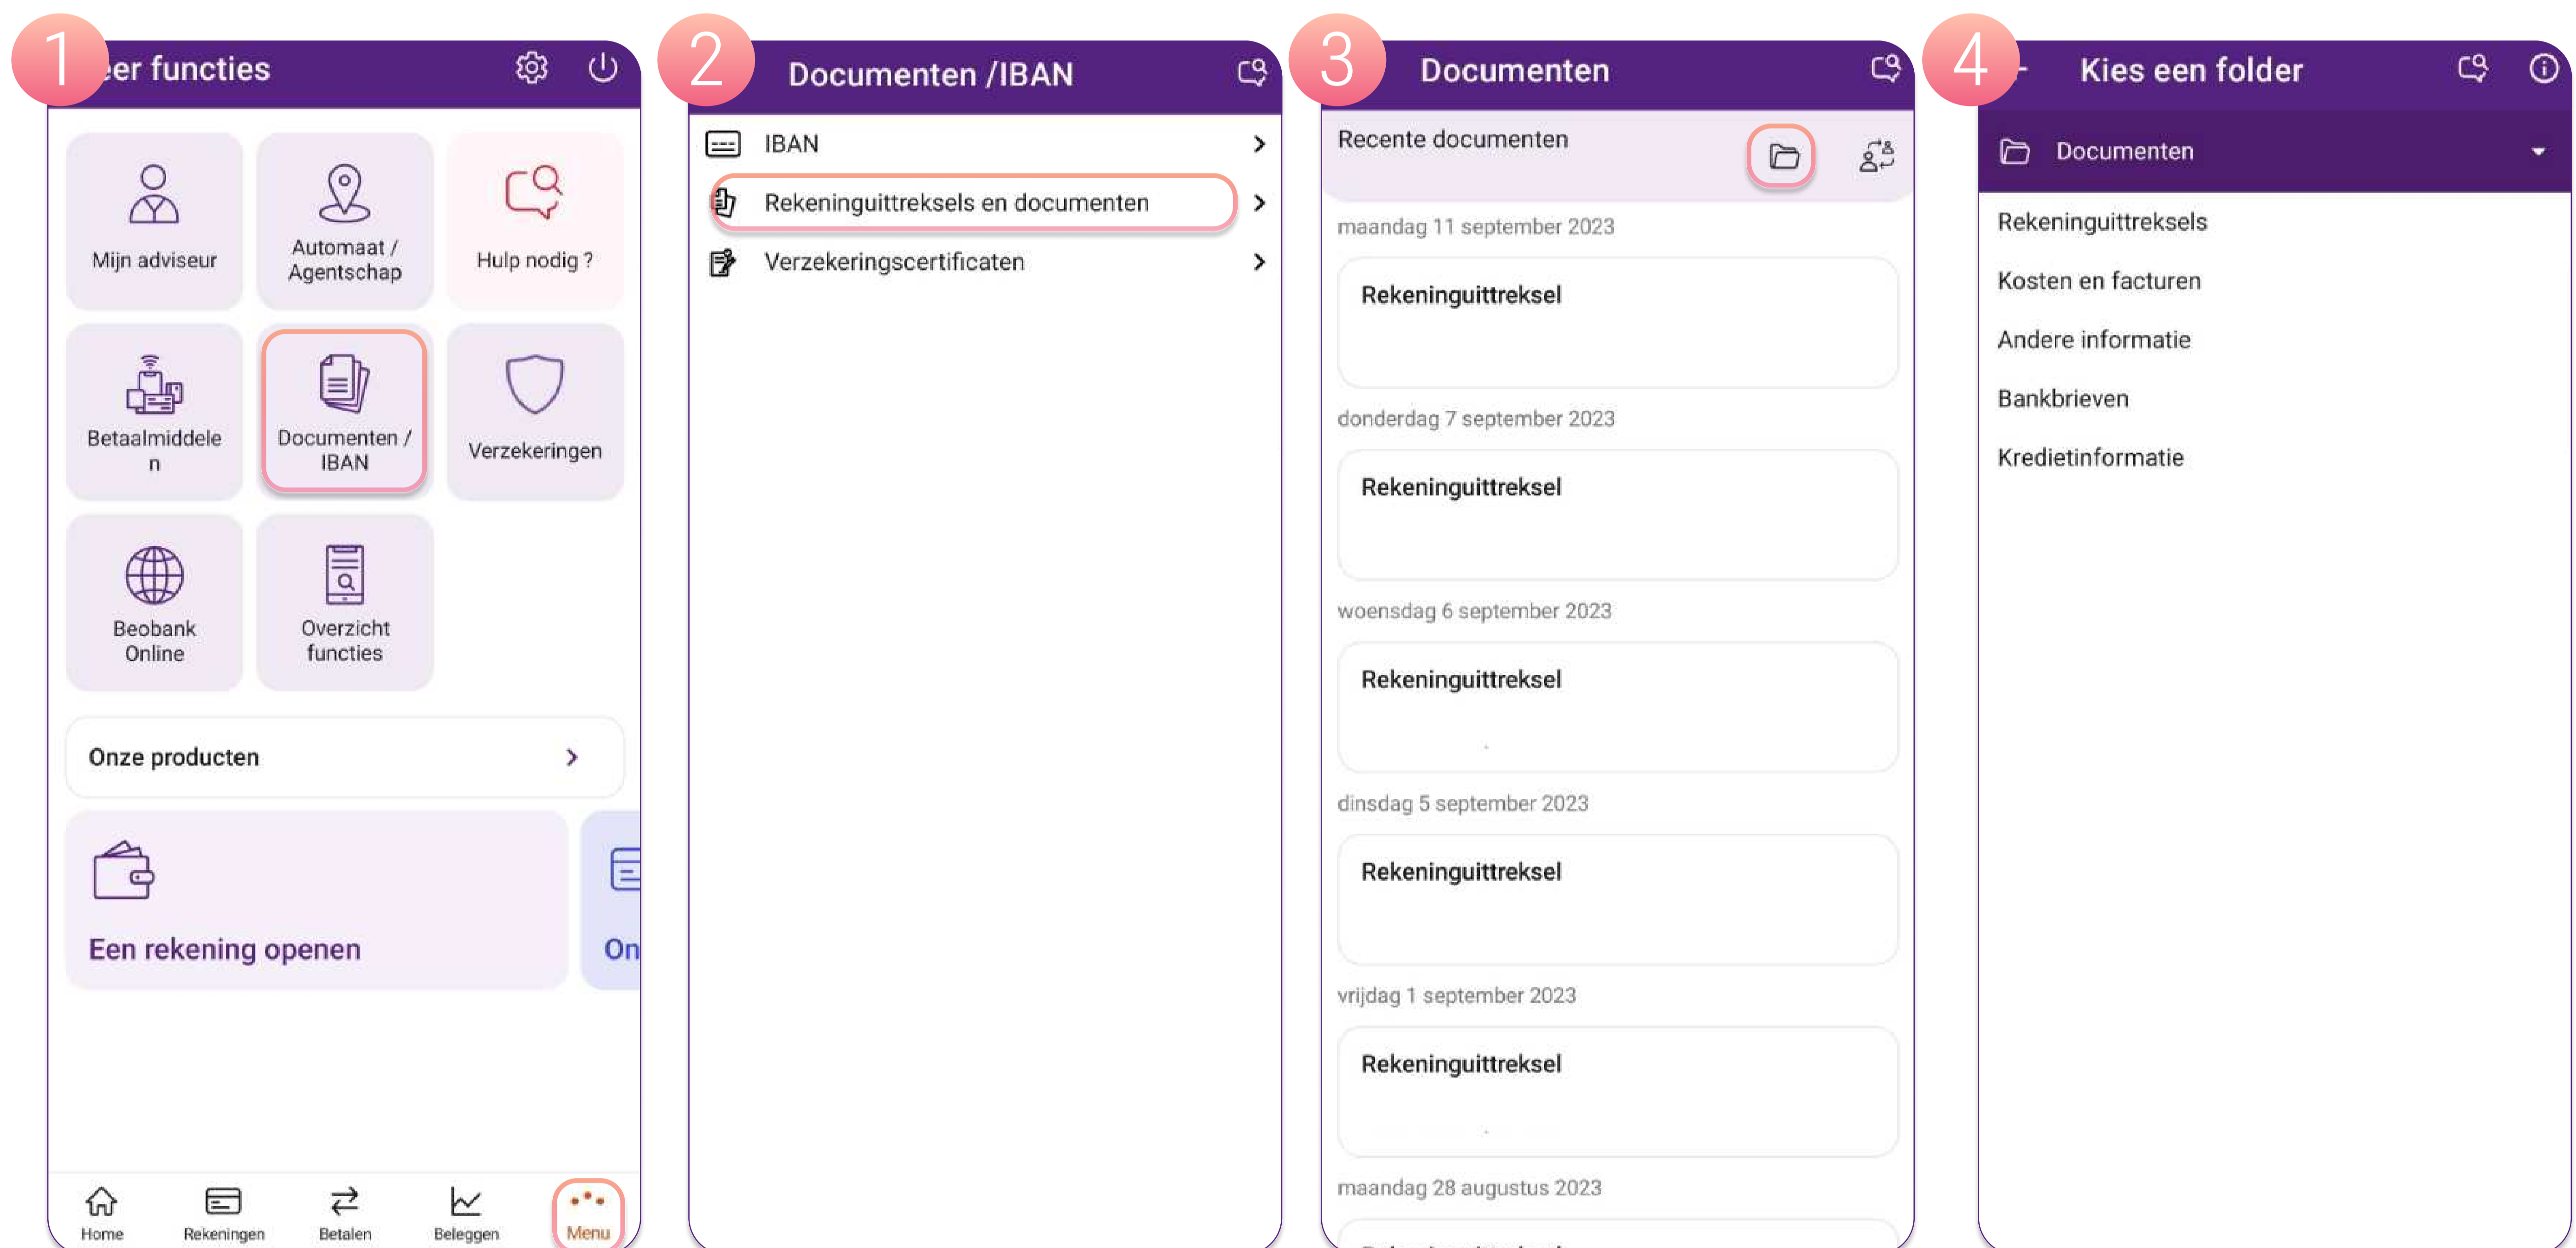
1

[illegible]er functies

Mijn adviseur

Automaat / Agentschap

Hulp nodig ?

Betaalmiddelen

Documenten / IBAN

Verzekeringen

Beobank Online

Overzicht functies

Onze producten

Een rekening openen

On

Home Rekeningen Betalen Beleggen Menu

2

Documenten /IBAN

IBAN

Rekeninguittreksels en documenten

Verzekeringscertificaten

3

Documenten

Recente documenten

maandag 11 september 2023

Rekeninguittreksel

donderdag 7 september 2023

Rekeninguittreksel

woensdag 6 september 2023

Rekeninguittreksel

dinsdag 5 september 2023

Rekeninguittreksel

vrijdag 1 september 2023

Rekeninguittreksel

maandag 28 augustus 2023

4

Kies een folder

Documenten

Rekeninguittreksels

Kosten en facturen

Andere informatie

Bankbrieven

Kredietinformatie